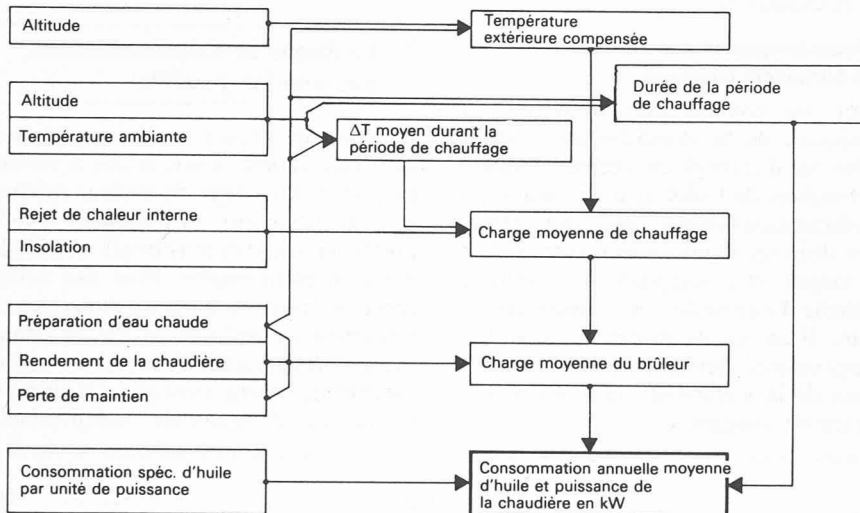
Altitude

Température extérieure compensée

Altitude

Température ambiante

Durée de la période de chauffage

ΔT moyen durant la période de chauffage

Rejet de chaleur interne

Insolation

Charge moyenne de chauffage

Préparation d'eau chaude

Rendement de la chaudière

Perte de maintien

Charge moyenne du brûleur

Consommation spéc. d'huile par unité de puissance

Consommation annuelle moyenne d'huile et puissance de la chaudière en kW